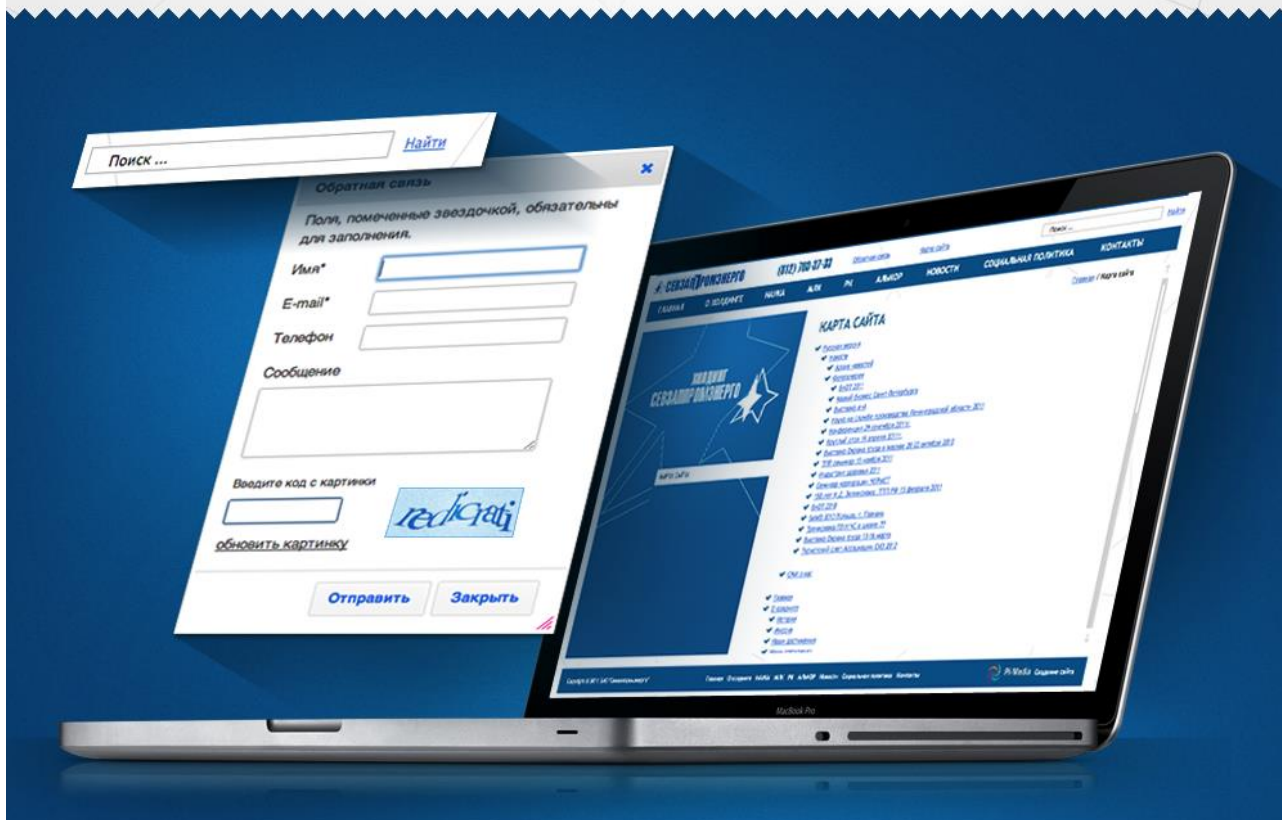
Поиск ...

Найти

Обратная связь

Поля, помеченные звездочкой, обязательны для заполнения.

Имя*

E-mail*

Телефон

Сообщение

Введите код с картинки

redicrati

обновить картинку

Отправить

Закрыть

СЕВЗАППРОМЭНЕРГО

(812) 703-37-33

Обратная связь

Карта сайта

Поиск ...

Найти

ГЛАВНАЯ

О ХОЛДИНГЕ

НАУКА

АЛК

РФ

АЛЬКОР

НОВОСТИ

СОЦИАЛЬНАЯ ПОЛИТИКА

КОНТАКТЫ

Главная / Карта сайта

КАРТА САЙТА

ХОЛДИНГ СЕВЗАППРОМЭНЕРГО

КАРТА САЙТА

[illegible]

PiMedia Создание сайта

MacBook Pro